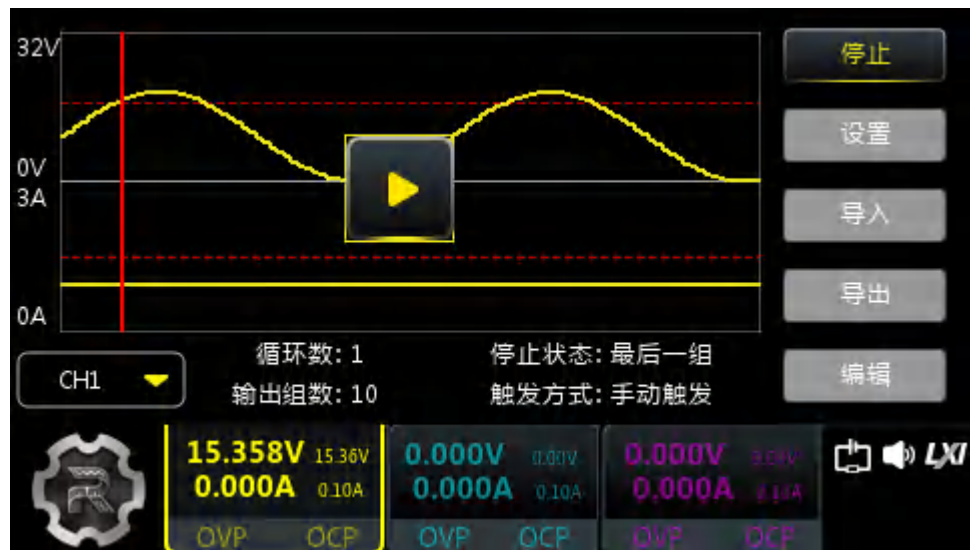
32V
0V
3A
0A

停止
设置
导入
导出
编辑

CH1
循环数: 1
输出组数: 10
停止状态: 最后一组
触发方式: 手动触发

15.358V 15.36V
0.000A 0.10A
OVP OCP

0.000V 0.00V
0.000A 0.10A
OVP OCP

0.000V 3.60V
0.000A 0.10A
OVP OCP

LXI